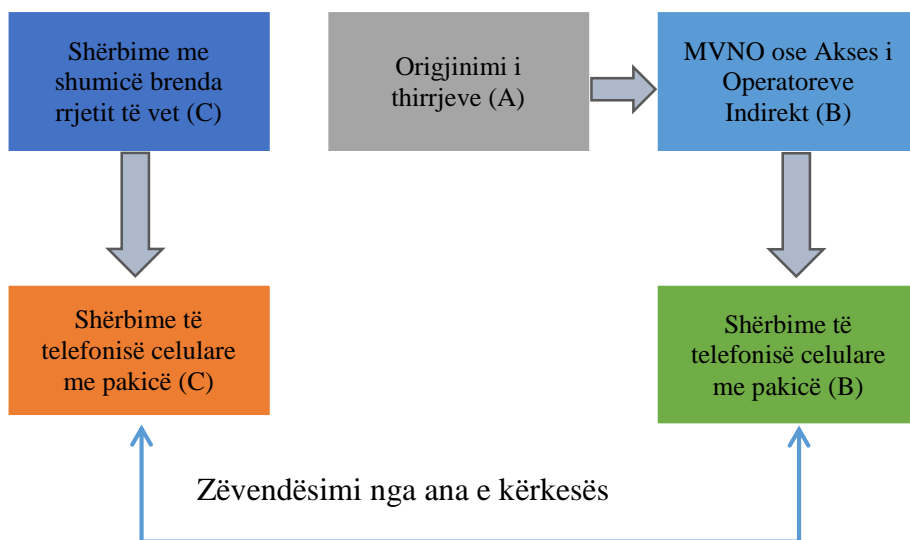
Shërbime me shumicë brenda rrjetit të vet (C)

Origjinimi i thirrjeve (A)

MVNO ose Akses i Operatoreve Indirekt (B)

Shërbime të telefonisë celulare me pakicë (C)

Shërbime të telefonisë celulare me pakicë (B)

Zëvendësimi nga ana e kërkesës